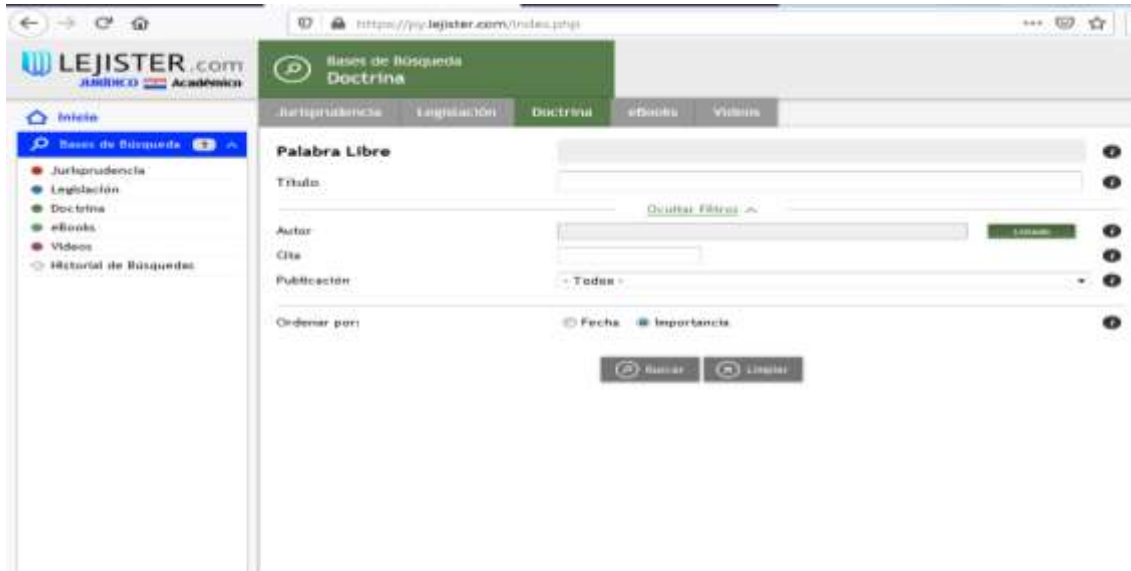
https://py.lejister.com/index.php

LEJISTER.com
JURÍDICO Académico

Bases de Búsqueda
Doctrina

Inicio
Bases de Búsqueda
Jurisprudencia
Legislación
Doctrina
eBooks
Videos
Historial de Búsquedas

Jurisprudencia | Legislación | Doctrina | eBooks | Videos

Palabra Libre
Título
Ocultar Filtros
Autor
Listado
Cita
Publicación
- Todos -
Ordenar por:
Fecha
Importancia

Buscar
Limpiar